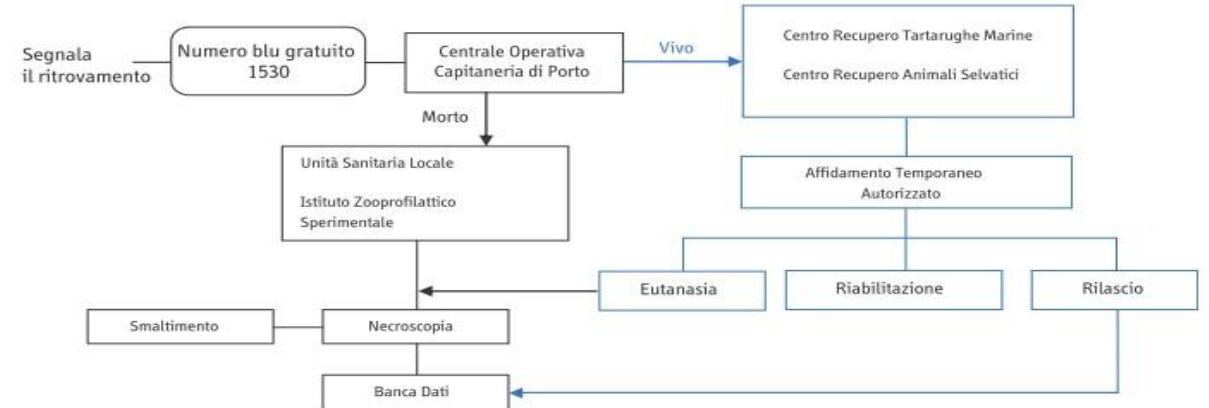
Segnala il ritrovamento

Numero blu gratuito 1530

Centrale Operativa Capitaneria di Porto

Vivo

Centro Recupero Tartarughe Marine

Centro Recupero Animali Selvatici

Morto

Unità Sanitaria Locale

Istituto Zooprofilattico Sperimentale

Affidamento Temporaneo Autorizzato

Eutanasia

Riabilitazione

Rilascio

Smaltimento

Necroscopia

Banca Dati